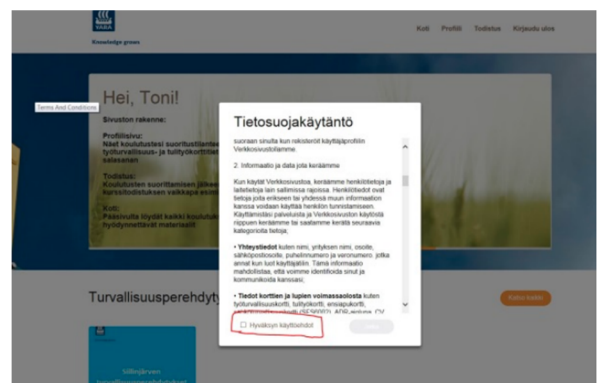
YARA
Knowledge grows

Koti Profiili Todistus Kirjaudu ulos

Terms And Conditions

Hei, Toni!

Sivuston rakenne:

Profiilisivu:
Näet koulutustesi suoritustilanteen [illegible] työturvallisuus- ja tulityökorttitiet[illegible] salasanan

Todistus:
Koulutusten suorittamisen jälkee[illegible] kurssitodistuksen valikkopalkin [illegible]

Koti:
Paluuvalla löydät kaikki koulutuk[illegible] hyödynnettävät materiaalit

Turvallisuusperehdyt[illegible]

Katso kaikki

Siilinjärven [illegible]

Tietosuojakäytäntö

suoraan sinulta kun rekisteröit käyttäjäprofiilin Verkkosivustollamme.

2. Informaatio ja data jota keräämme

Kun käytät Verkkosivustoa, keräämme henkilötietoja ja laitetietoja lain sallimissa rajoissa. Henkilötiedot ovat tietoja erikseen tai yhdessä muun informaation kanssa voidaan käyttää henkilön tunnistamiseen. Käyttämällä palveluista ja Verkkosivuston käytöstä riippuen keräämme tai saatamme kerätä seuraavia kategorioita tietoja;

• Yhteystiedot kuten nimi, yrityksen nimi, osoite, sähköpostiosoite, puhelinnumero ja veronumero, jotka annat kun luot käyttäjätilin. Tämä informaatio mahdollistaa, että voimme identifioida sinut ja kommunikoida kanssasi;

• Tiedot korttien ja lupien voimassaolosta kuten työturvallisuuskortti, tulityökortti, ensiapukortti, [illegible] (SFS6002), ADR-ajolupa, CV

Hyväksyn käyttöehdot

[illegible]